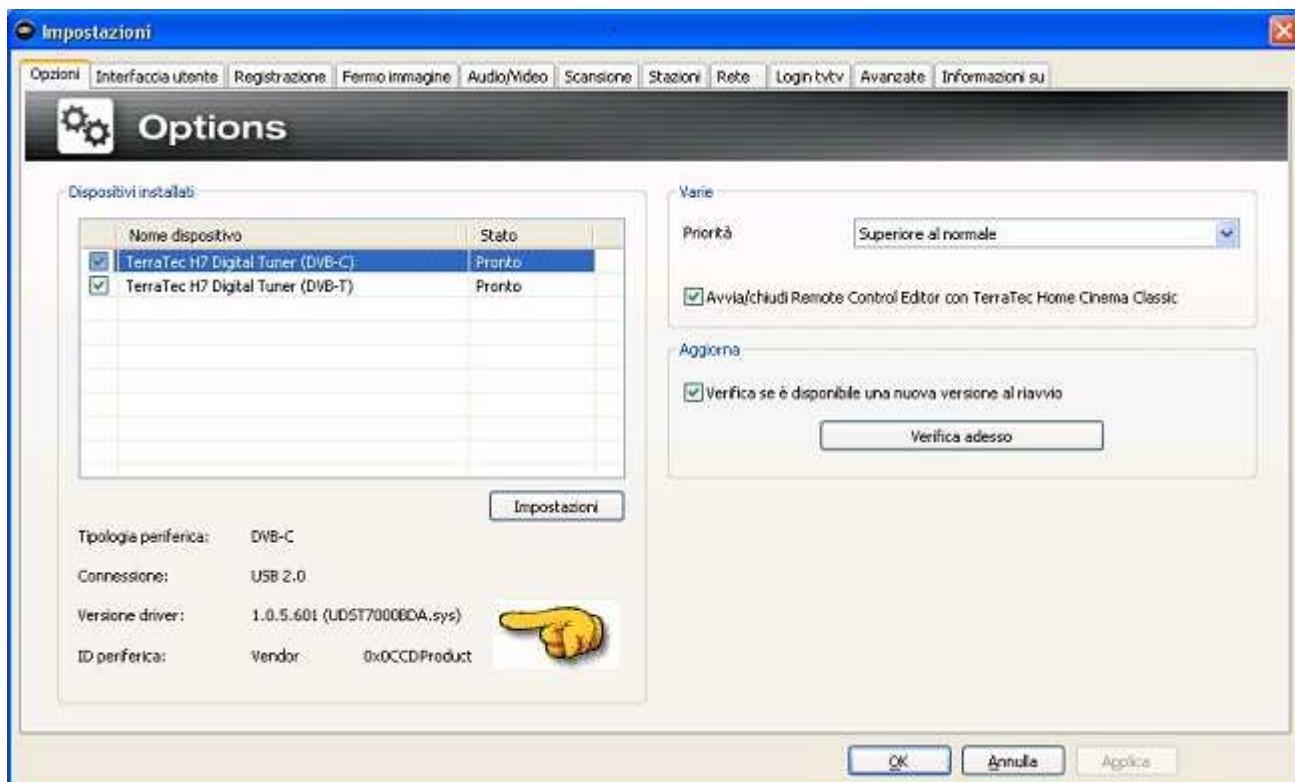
Impostazioni

Opzioni | Interfaccia utente | Registrazione | Fermo immagine | Audio/Video | Scansione | Stazioni | Rete | Login tvtv | Avanzate | Informazioni su

Options

Dispositivi installati

| | Nome dispositivo | Stato |
|---|---|---|
| ☑ | TerraTec H7 Digital Tuner (DVB-C) | Pronto |
| ☑ | TerraTec H7 Digital Tuner (DVB-T) | Pronto |

Impostazioni

Tipologia periferica: DVB-C

Connessione: USB 2.0

Versione driver: 1.0.5.601 (UDST7000BDA.sys)

ID periferica: Vendor 0x0CCDProduct

Varie

Priorità Superiore al normale

Avvia/chiudi Remote Control Editor con TerraTec Home Cinema Classic

Aggiorna

Verifica se è disponibile una nuova versione al riavvio

Verifica adesso

OK Annulla Applica